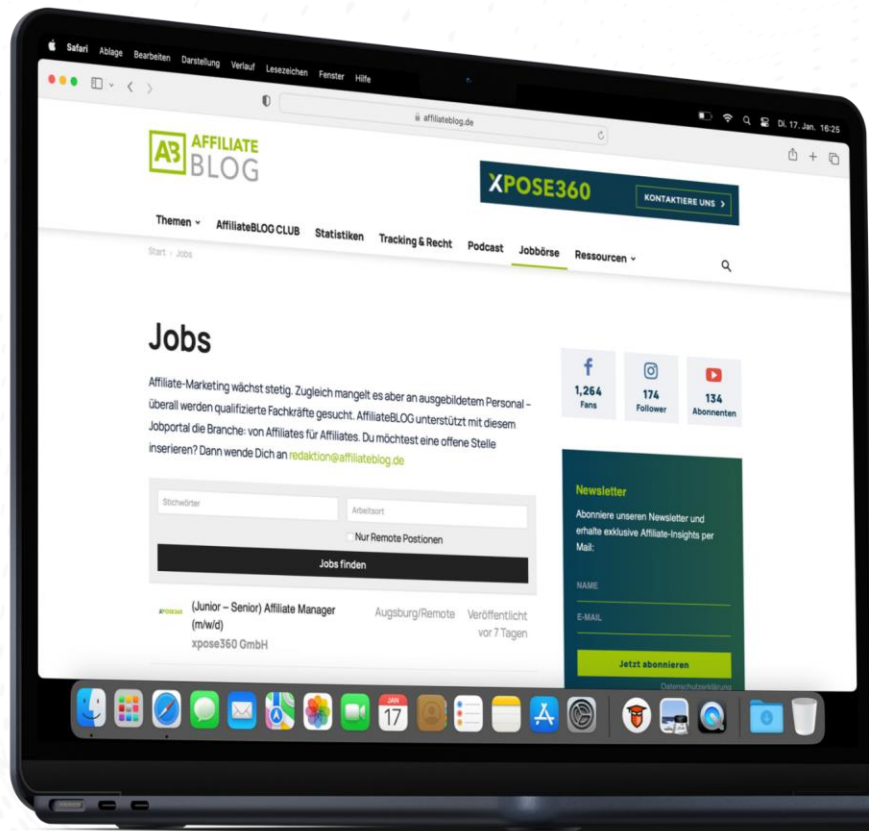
Safari Ablage Bearbeiten Darstellung Verlauf Lesezeichen Fenster Hilfe

Di. 17. Jan. 16:25

affiliateblog.de

AB AFFILIATE BLOG

XPOSE360 KONTAKTIERE UNS

Themen AffiliateBLOG CLUB Statistiken Tracking & Recht Podcast Jobbörse Ressourcen

Start › Jobs

Jobs

Affiliate-Marketing wächst stetig. Zugleich mangelt es aber an ausgebildetem Personal – überall werden qualifizierte Fachkräfte gesucht. AffiliateBLOG unterstützt mit diesem Jobportal die Branche: von Affiliates für Affiliates. Du möchtest eine offene Stelle inserieren? Dann wende Dich an redaktion@affiliateblog.de

Stichwörter

Arbeitsort

Nur Remote Postionen

Jobs finden

XPOSE360 (Junior – Senior) Affiliate Manager (m/w/d) xpose360 GmbH Augsburg/Remote Veröffentlicht vor 7 Tagen

1,264 Fans

174 Follower

134 Abonnenten

Newsletter

Abonniere unseren Newsletter und erhalte exklusive Affiliate-Insights per Mail:

NAME

E-MAIL

Jetzt abonnieren

Datenschutzerklärung

JAN 17